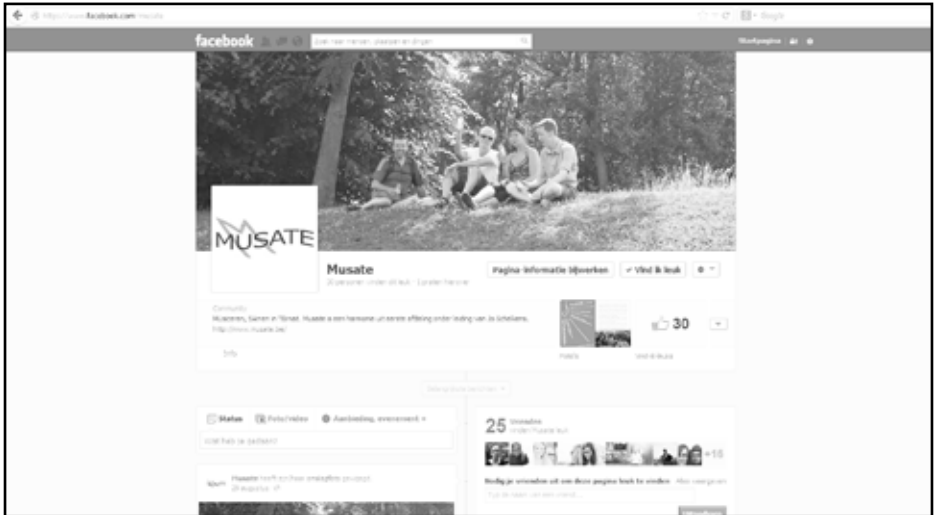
http://www.facebook.com/musate

facebook

Zoek naar mensen, plaatsen en dingen

Startpagina

MUSATE

Musate

20 personen vinden dit leuk · 1 praten hierover

Pagina-informatie bijwerken

✓ Vind ik leuk

Community

Musiceren, Samen en Tienen. Musate is een harmonie uit eerste afdeling onder leiding van Jo Schellens.

http://www.musate.be/

Info

Foto's

Vind ik leuks

30

Status

Foto/Video

Aanbieding, evenement

Wat heb je gedaan?

Musate heeft zijn/haar omslagfoto gewijzigd.

25

Vrienden

vinden Musate leuk

+18

Nodig je vrienden uit om deze pagina leuk te vinden

Alles weergeven

Typ de naam van een vriend